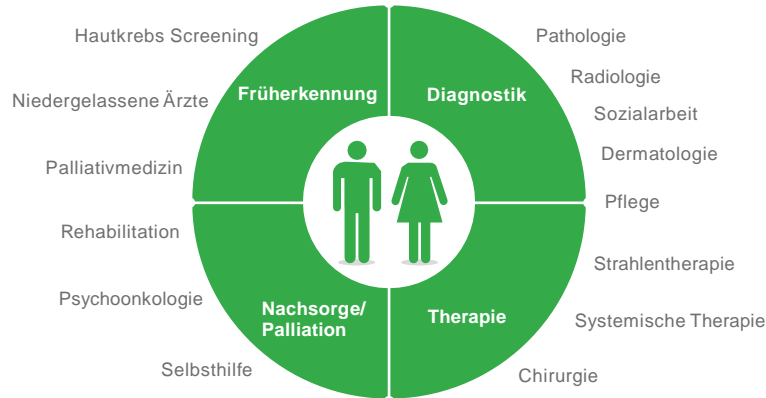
Hautkrebs Screening

Niedergelassene Ärzte

Palliativmedizin

Rehabilitation

Psychoonkologie

Selbsthilfe

Früherkennung

Diagnostik

Nachsorge/ Palliation

Therapie

Pathologie

Radiologie

Sozialarbeit

Dermatologie

Pflege

Strahlentherapie

Systemische Therapie

Chirurgie